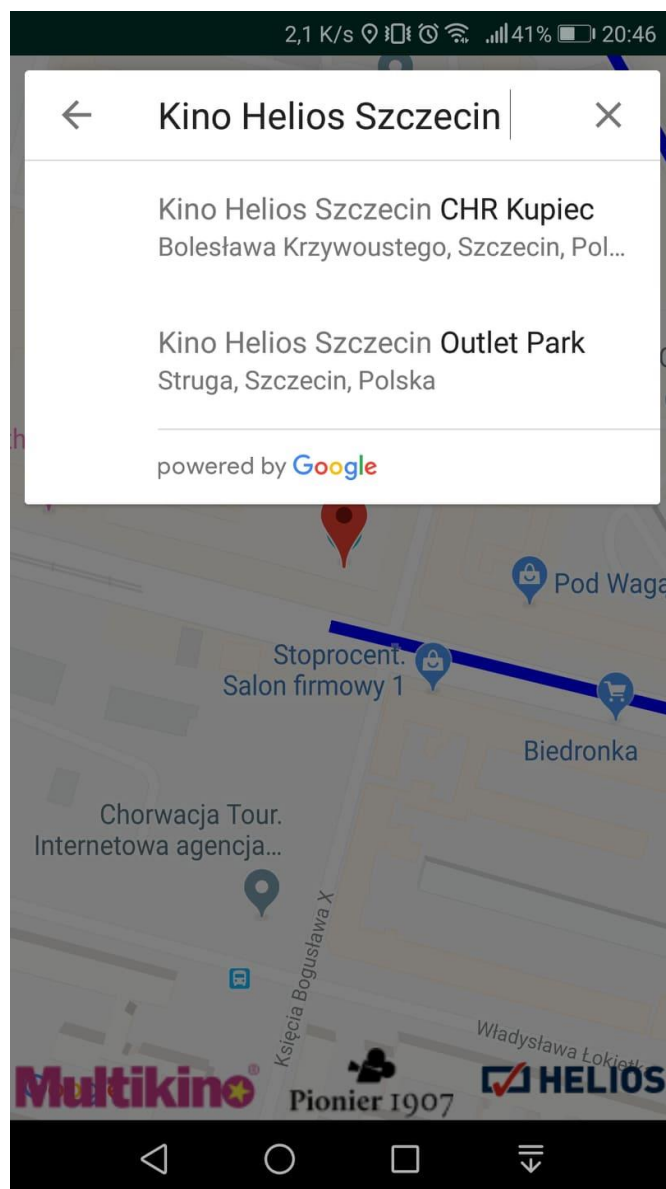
2,1 K/s 41% 20:46

Kino Helios Szczecin

Kino Helios Szczecin CHR Kupiec
Bolesława Krzywoustego, Szczecin, Pol...

Kino Helios Szczecin Outlet Park
Struga, Szczecin, Polska

powered by Google

Pod Waga

Stoprocent. Salon firmowy 1

Biedronka

Chorwacja Tour. Internetowa agencja...

Księcia Bogusława X

Władysława Łokietka

Multikino

Pionier 1907

HELIOS